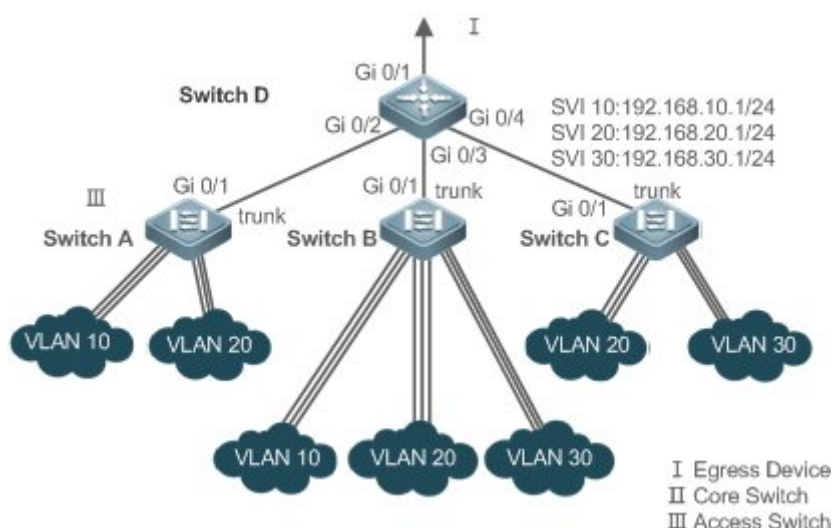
I

Gi 0/1

Switch D

Gi 0/2

Gi 0/4

Gi 0/3

SVI 10:192.168.10.1/24
SVI 20:192.168.20.1/24
SVI 30:192.168.30.1/24

III

Gi 0/1

trunk

Switch A

Gi 0/1

trunk

Switch B

Gi 0/1

trunk

Switch C

VLAN 10

VLAN 20

VLAN 20

VLAN 30

VLAN 10

VLAN 20

VLAN 30

I Egress Device
II Core Switch
III Access Switch